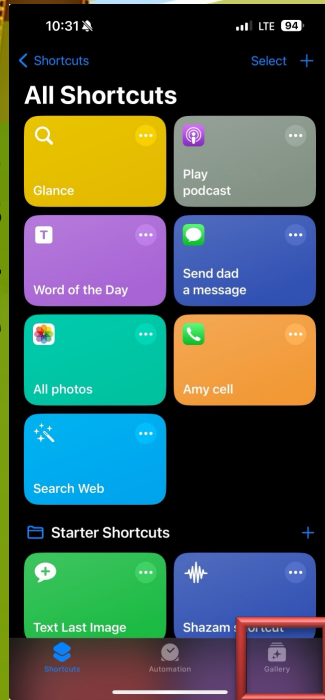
10:31

LTE 94

Shortcuts

Select +

All Shortcuts

Glance

Play podcast

Word of the Day

Send dad a message

All photos

Amy cell

Search Web

Starter Shortcuts +

Text Last Image

Shazam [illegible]

Shortcuts

Automation

Gallery